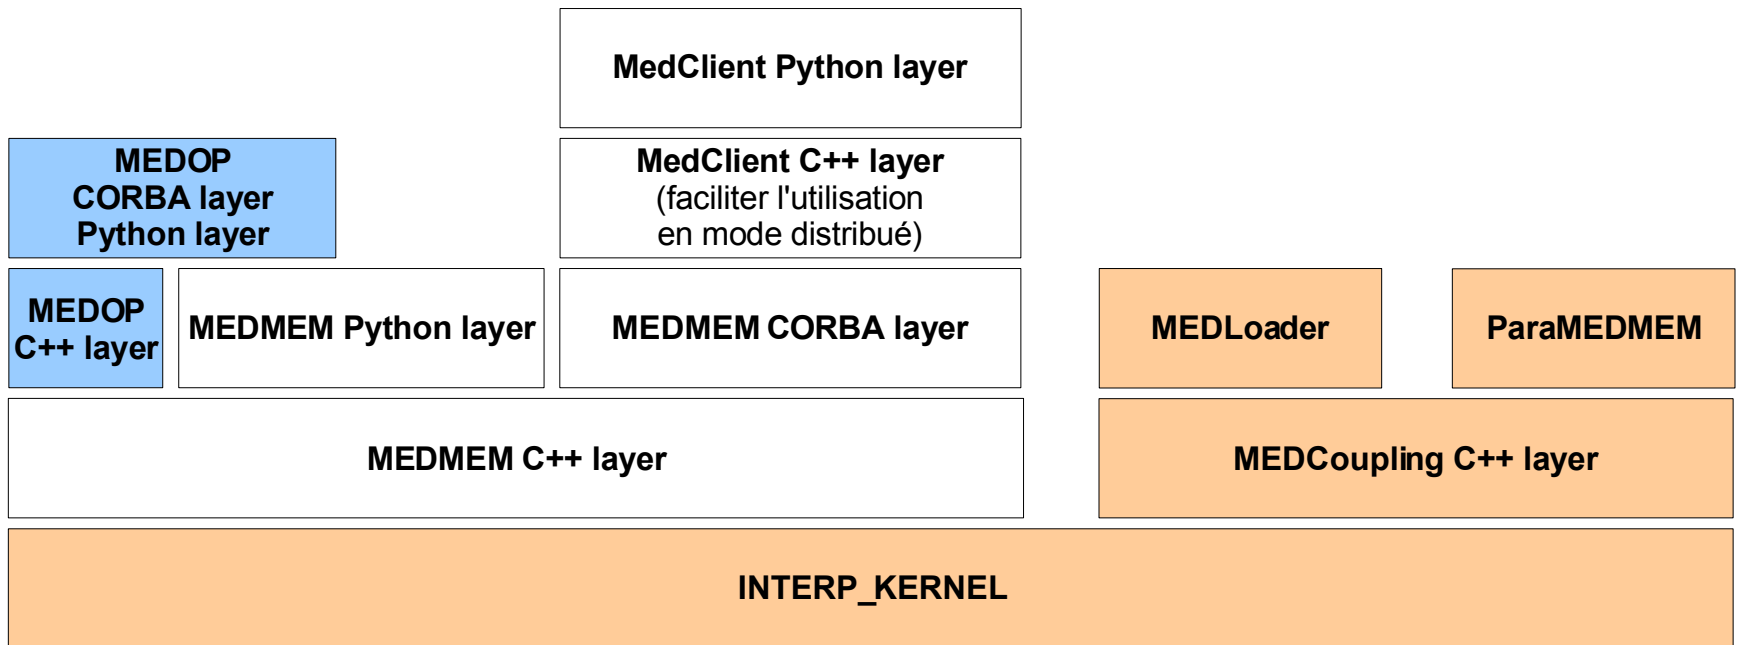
MedClient Python layer

MEDOP
CORBA layer
Python layer

MedClient C++ layer
(faciliter l'utilisation
en mode distribué)

MEDOP
C++ layer

MEDMEM Python layer

MEDMEM CORBA layer

MEDLoader

ParaMEDMEM

MEDMEM C++ layer

MEDCoupling C++ layer

INTERP_KERNEL